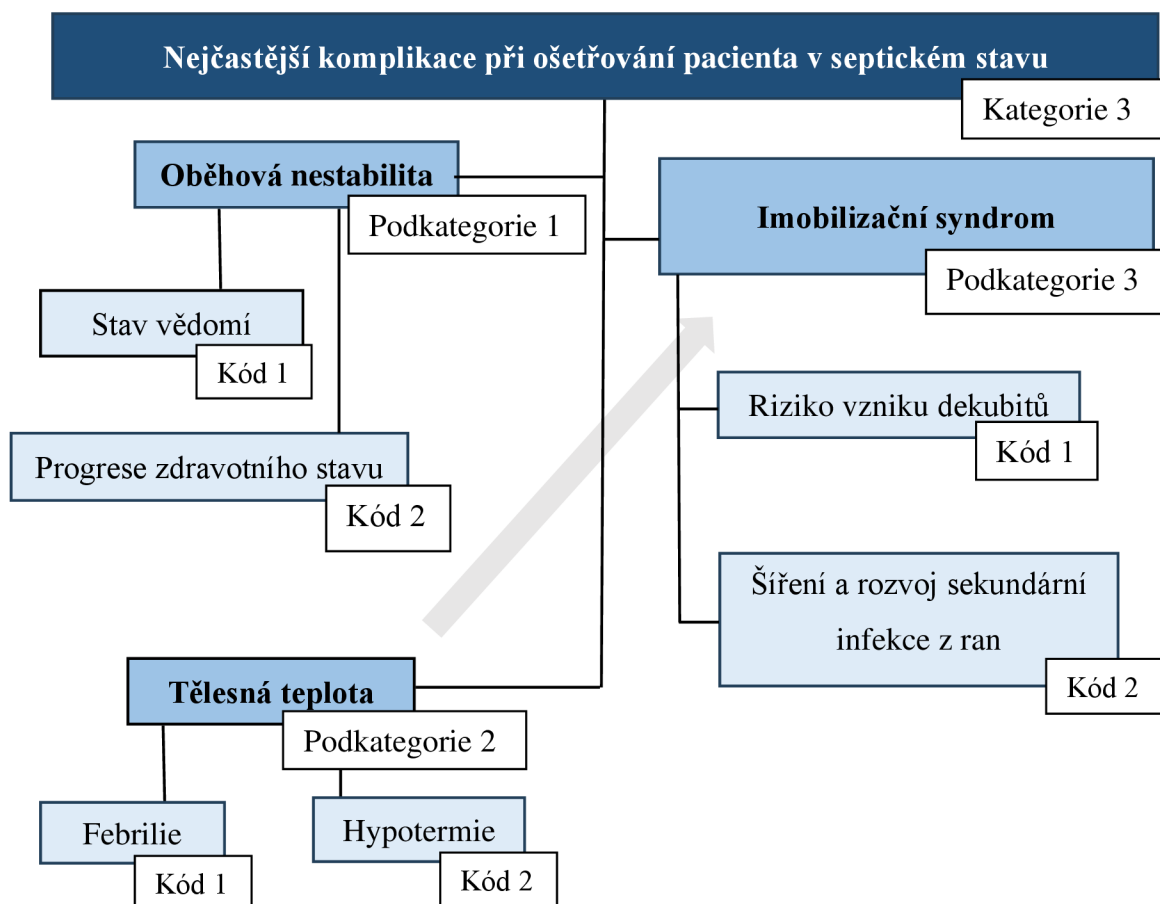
Nejčastější komplikace při ošetřování pacienta v septickém stavu

Kategorie 3

Oběhová nestabilita

Podkategorie 1

Stav vědomí

Kód 1

Progrese zdravotního stavu

Kód 2

Imobilizační syndrom

Podkategorie 3

Riziko vzniku dekubitů

Kód 1

Šíření a rozvoj sekundární infekce z ran

Kód 2

Tělesná teplota

Podkategorie 2

Febrilie

Kód 1

Hypotermie

Kód 2